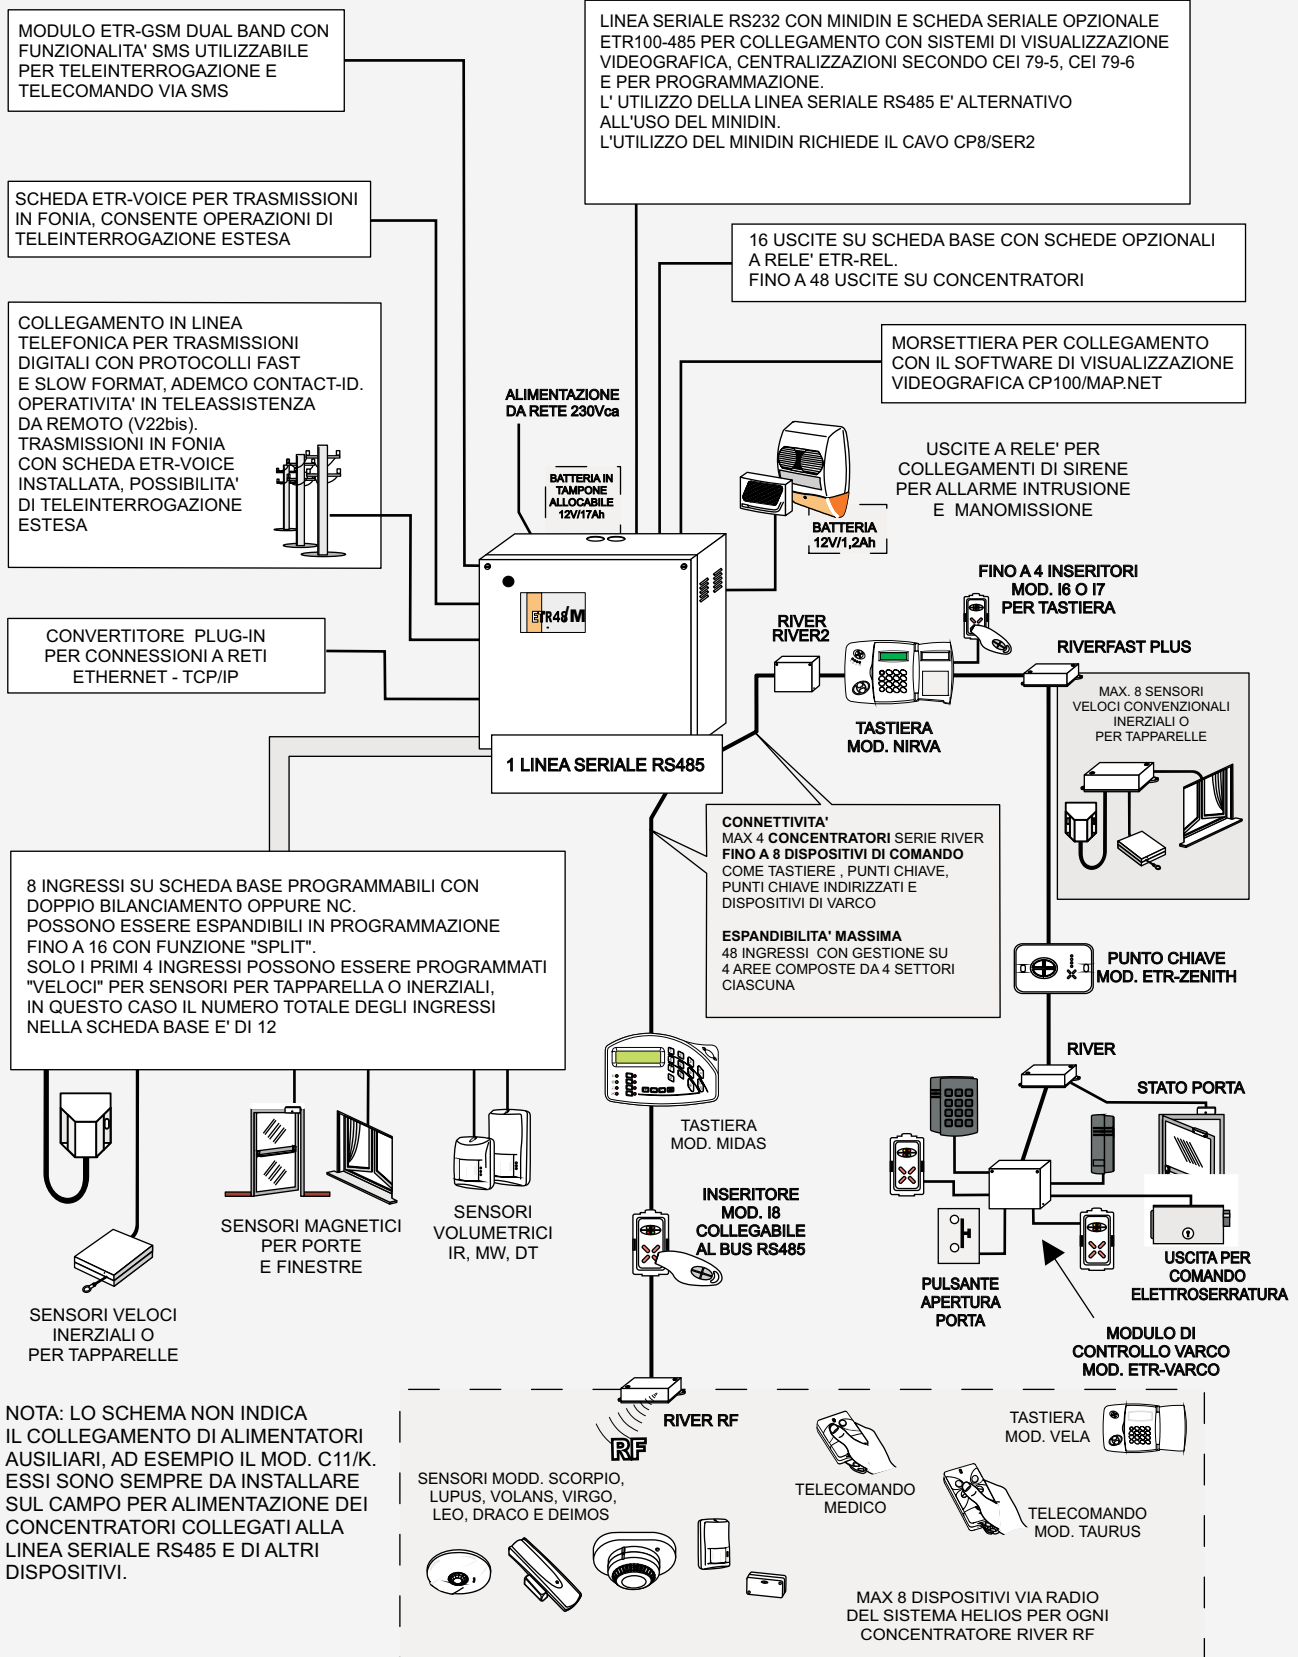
MODULO ETR-GSM DUAL BAND CON FUNZIONALITA' SMS UTILIZZABILE PER TELEINTERROGAZIONE E TELECOMANDO VIA SMS

LINEA SERIALE RS232 CON MINIDIN E SCHEDA SERIALE OPZIONALE ETR100-485 PER COLLEGAMENTO CON SISTEMI DI VISUALIZZAZIONE VIDEOGRAFICA, CENTRALIZZAZIONI SECONDO CEI 79-5, CEI 79-6 E PER PROGRAMMAZIONE.
L' UTILIZZO DELLA LINEA SERIALE RS485 E' ALTERNATIVO ALL'USO DEL MINIDIN.
L'UTILIZZO DEL MINIDIN RICHIEDE IL CAVO CP8/SER2

SCHEDA ETR-VOICE PER TRASMISSIONI IN FONIA, CONSENTE OPERAZIONI DI TELEINTERROGAZIONE ESTESA

16 USCITE SU SCHEDA BASE CON SCHEDE OPZIONALI A RELE' ETR-REL.
FINO A 48 USCITE SU CONCENTRATORI

COLLEGAMENTO IN LINEA TELEFONICA PER TRASMISSIONI DIGITALI CON PROTOCOLLI FAST E SLOW FORMAT, ADEMCO CONTACT-ID.
OPERATIVITA' IN TELEASSISTENZA DA REMOTO (V22bis).
TRASMISSIONI IN FONIA CON SCHEDA ETR-VOICE INSTALLATA, POSSIBILITA' DI TELEINTERROGAZIONE ESTESA

MORSETTIERA PER COLLEGAMENTO CON IL SOFTWARE DI VISUALIZZAZIONE VIDEOGRAFICA CP100/MAP.NET

ALIMENTAZIONE DA RETE 230Vca

BATTERIA IN TAMPONE ALLOCABILE 12V/17Ah

USCITE A RELE' PER COLLEGAMENTI DI SIRENE PER ALLARME INTRUSIONE E MANOMISSIONE

BATTERIA 12V/1,2Ah

ETR48M

FINO A 4 INSERITORI MOD. I6 O I7 PER TASTIERA

CONVERTITORE PLUG-IN PER CONNESSIONI A RETI ETHERNET - TCP/IP

RIVER RIVER2

RIVERFAST PLUS

MAX. 8 SENSORI VELOCI CONVENZIONALI INERZIALI O PER TAPPARELLE

TASTIERA MOD. NIRVA

1 LINEA SERIALE RS485

CONNETTIVITA'
MAX 4 CONCENTRATORI SERIE RIVER
FINO A 8 DISPOSITIVI DI COMANDO COME TASTIERE , PUNTI CHIAVE, PUNTI CHIAVE INDIRIZZATI E DISPOSITIVI DI VARCO

ESPANDIBILITA' MASSIMA
48 INGRESSI CON GESTIONE SU 4 AREE COMPOSTE DA 4 SETTORI CIASCUNA

8 INGRESSI SU SCHEDA BASE PROGRAMMABILI CON DOPPIO BILANCIAMENTO OPPURE NC.
POSSONO ESSERE ESPANDIBILI IN PROGRAMMAZIONE FINO A 16 CON FUNZIONE "SPLIT".
SOLO I PRIMI 4 INGRESSI POSSONO ESSERE PROGRAMMATI "VELOCI" PER SENSORI PER TAPPARELLA O INERZIALI, IN QUESTO CASO IL NUMERO TOTALE DEGLI INGRESSI NELLA SCHEDA BASE E' DI 12

PUNTO CHIAVE MOD. ETR-ZENITH

RIVER

STATO PORTA

TASTIERA MOD. MIDAS

SENSORI MAGNETICI PER PORTE E FINESTRE

SENSORI VOLUMETRICI IR, MW, DT

INSERITORE MOD. I8 COLLEGABILE AL BUS RS485

PULSANTE APERTURA PORTA

USCITA PER COMANDO ELETTROSERRATURA

SENSORI VELOCI INERZIALI O PER TAPPARELLE

MODULO DI CONTROLLO VARCO MOD. ETR-VARCO

NOTA: LO SCHEMA NON INDICA IL COLLEGAMENTO DI ALIMENTATORI AUSILIARI, AD ESEMPIO IL MOD. C11/K. ESSI SONO SEMPRE DA INSTALLARE SUL CAMPO PER ALIMENTAZIONE DEI CONCENTRATORI COLLEGATI ALLA LINEA SERIALE RS485 E DI ALTRI DISPOSITIVI.

RIVER RF

RF

TASTIERA MOD. VELA

SENSORI MODD. SCORPIO, LUPUS, VOLANS, VIRGO, LEO, DRACO E DEIMOS

TELECOMANDO MEDICO

TELECOMANDO MOD. TAURUS

MAX 8 DISPOSITIVI VIA RADIO DEL SISTEMA HELIOS PER OGNI CONCENTRATORE RIVER RF